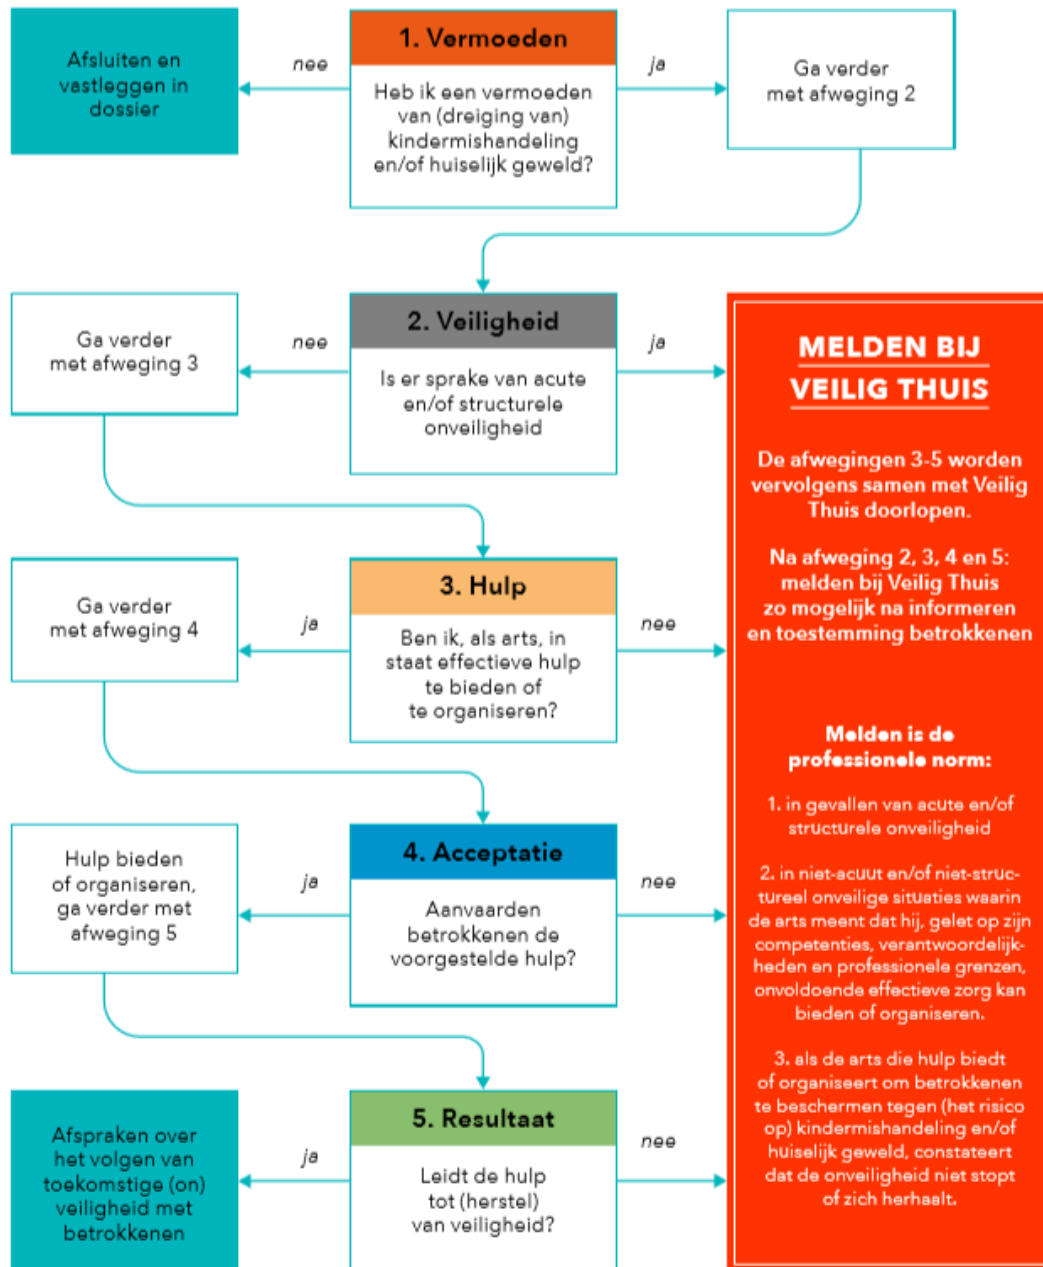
1. Vermoeden

Heb ik een vermoeden van (dreiging van) kindermishandeling en/of huiselijk geweld?

nee

Afsluiten en vastleggen in dossier

ja

Ga verder met afweging 2

2. Veiligheid

Is er sprake van acute en/of structurele onveiligheid

nee

Ga verder met afweging 3

ja

MELDEN BIJ VEILIG THUIS

De afwegingen 3-5 worden vervolgens samen met Veilig Thuis doorlopen.

Na afweging 2, 3, 4 en 5: melden bij Veilig Thuis zo mogelijk na informeren en toestemming betrokkenen

Melden is de professionele norm:

1. in gevallen van acute en/of structurele onveiligheid

2. in niet-acuut en/of niet-structureel onveilige situaties waarin de arts meent dat hij, gelet op zijn competenties, verantwoordelijkheden en professionele grenzen, onvoldoende effectieve zorg kan bieden of organiseren.

3. als de arts die hulp biedt of organiseert om betrokkenen te beschermen tegen (het risico op) kindermishandeling en/of huiselijk geweld, constateert dat de onveiligheid niet stopt of zich herhaalt.

3. Hulp

Ben ik, als arts, in staat effectieve hulp te bieden of te organiseren?

ja

Ga verder met afweging 4

nee

4. Acceptatie

Aanvaarden betrokkenen de voorgestelde hulp?

ja

Hulp bieden of organiseren, ga verder met afweging 5

nee

5. Resultaat

Leidt de hulp tot (herstel) van veiligheid?

ja

Afspraken over het volgen van toekomstige (on) veiligheid met betrokkenen

nee